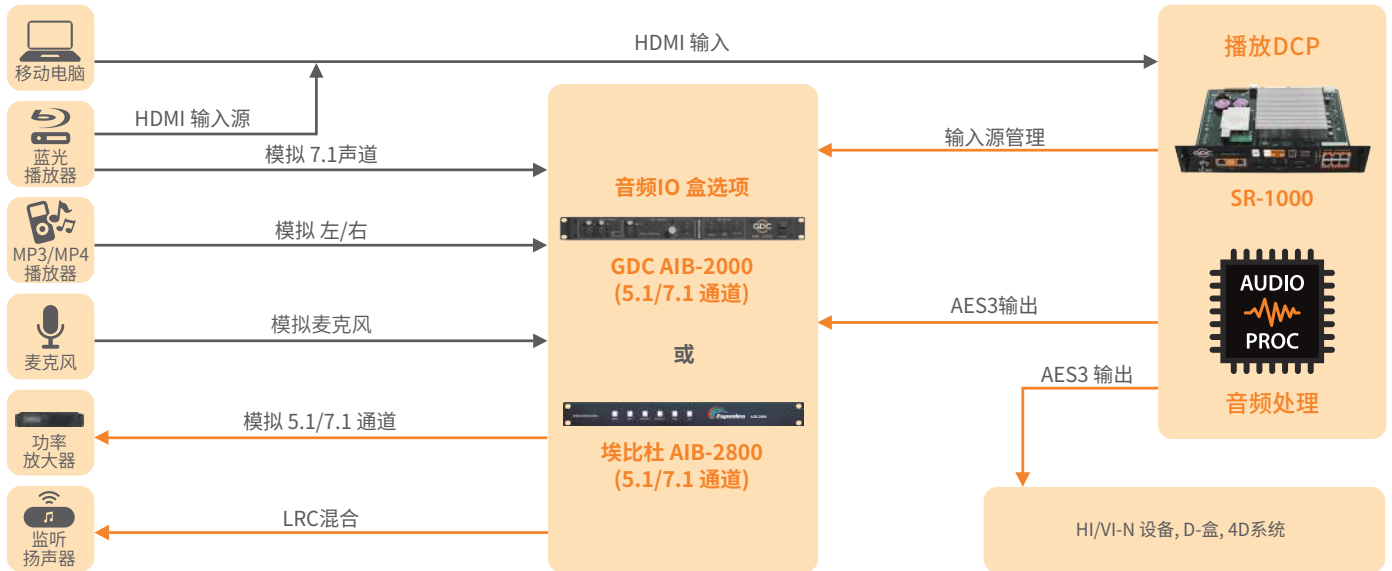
移动电脑

HDMI 输入

播放DCP

蓝光
播放器

HDMI 输入源

模拟 7.1声道

输入源管理

SR-1000

音频IO 盒选项

GDC AIB-2000
(5.1/7.1 通道)

MP3/MP4
播放器

模拟 左/右

AUDIO
PROC

麦克风

模拟麦克风

AES3输出

或

AES3 输出

音频处理

功率
放大器

模拟 5.1/7.1 通道

埃比杜 AIB-2800
(5.1/7.1 通道)

监听
扬声器

LRC混合

HI/VI-N 设备, D-盒, 4D系统